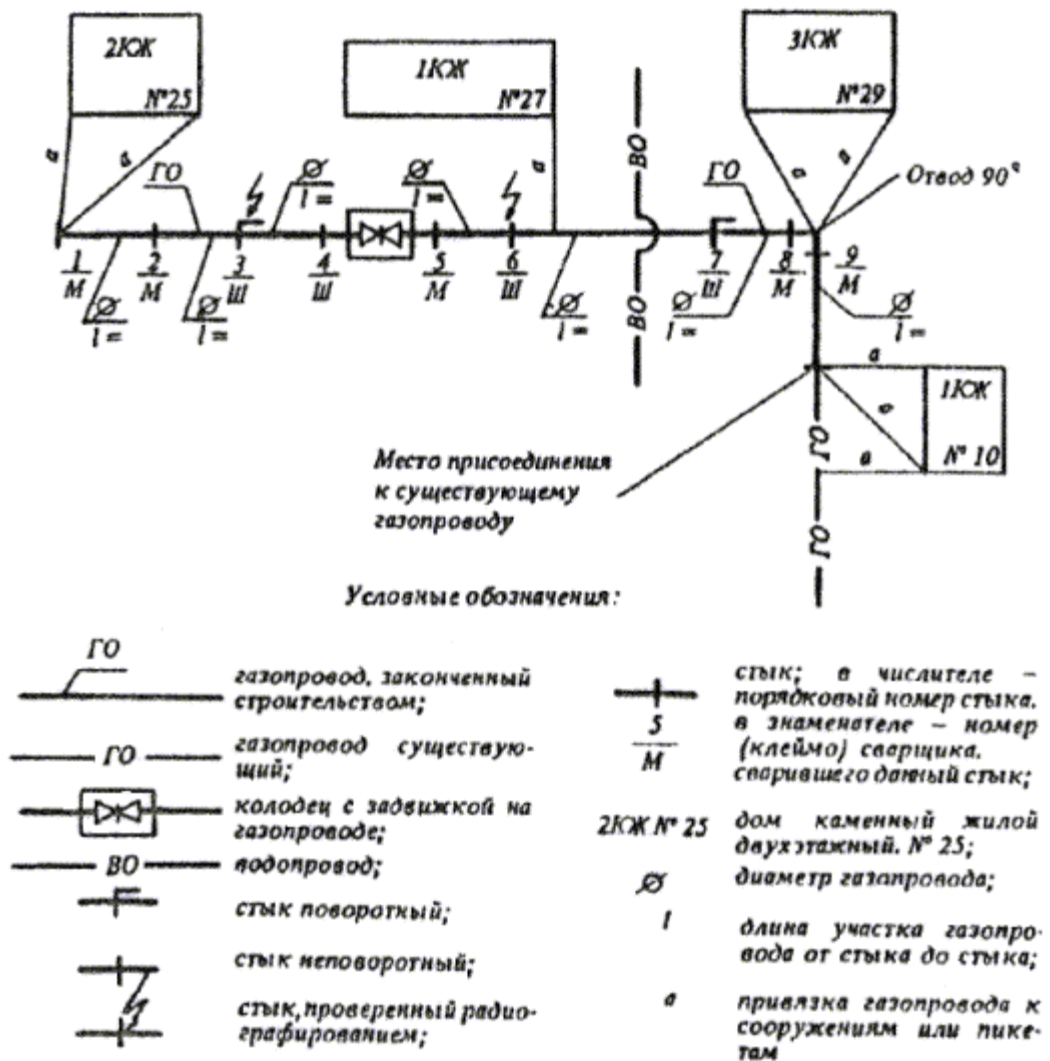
2КЖ
№25

1КЖ
№27

3КЖ
№29

а
а
ГО
Ø
l =
Ø
l =
а
ВО
ГО
а
в
Отвод 90°

$\frac{1}{М}$ $\frac{2}{М}$ $\frac{3}{Ш}$ $\frac{4}{Ш}$ $\frac{5}{М}$ $\frac{6}{Ш}$ $\frac{7}{Ш}$ $\frac{8}{М}$ $\frac{9}{М}$

Ø
l =
Ø
l =
Ø
l =
ВО
Ø
l =
Ø
l =

а
1КЖ
а
в
№ 10
ГО
ГО

Место присоединения к существующему газопроводу

Условные обозначения:

ГО
газопровод, законченный строительством;

ГО
газопровод существующий;

колодец с задвижкой на газопроводе;

ВО
водопровод;

стык поворотный;

стык неповоротный;

стык, проверенный радиографированием;

$\frac{5}{М}$
стык; в числителе – порядковый номер стыка, в знаменателе – номер (клеймо) сварщика, сварившего данный стык;

2КЖ № 25
дом каменный жилой двухэтажный, № 25;

Ø
диаметр газопровода;

l
длина участка газопровода от стыка до стыка;

а
привязка газопровода к сооружениям или пикетам